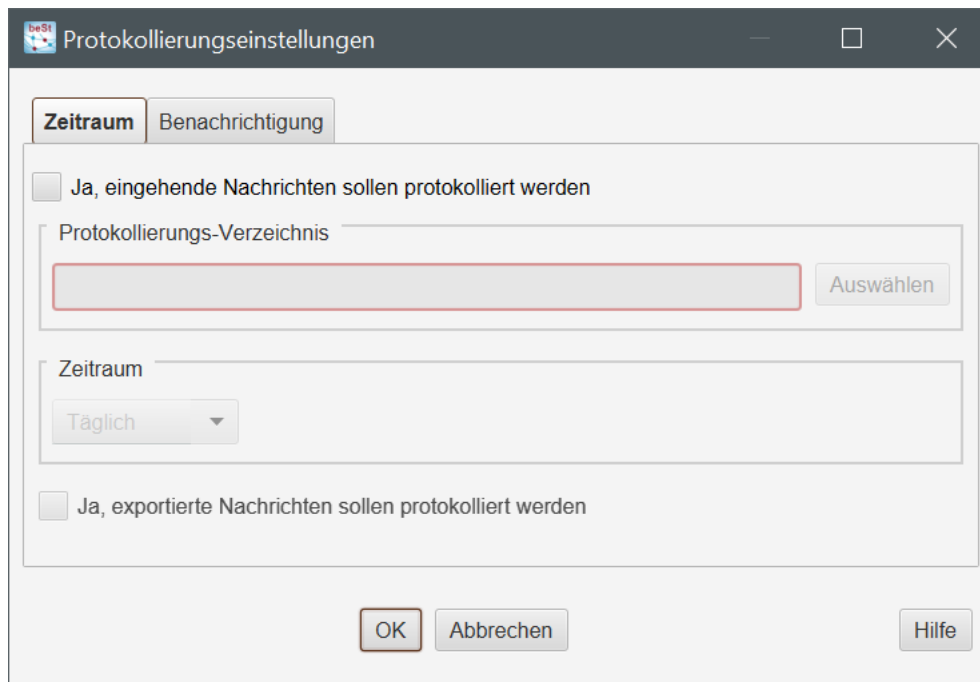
beSt Protokollierungseinstellungen

Zeitraum Benachrichtigung

Ja, eingehende Nachrichten sollen protokolliert werden

Protokollierungs-Verzeichnis

Auswählen

Zeitraum

Täglich

Ja, exportierte Nachrichten sollen protokolliert werden

OK Abbrechen Hilfe